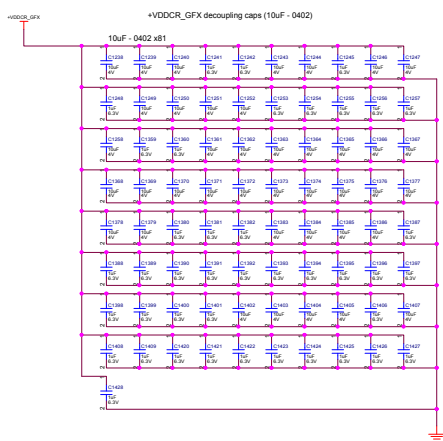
+VDDCR_GFX

+VDDCR_GFX decoupling caps (10uF - 0402)

10uF - 0402 x81

C1338 C1339 C1340 C1341 C1342 C1343 C1344 C1345 C1346 C1347
10uF 4V

C1348 C1349 C1350 C1351 C1352 C1353 C1354 C1355 C1356 C1357
10uF 6.3V

C1358 C1359 C1360 C1361 C1362 C1363 C1364 C1365 C1366 C1367
10uF 4V

C1368 C1369 C1370 C1371 C1372 C1373 C1374 C1375 C1376 C1377
10uF 4V

C1378 C1379 C1380 C1381 C1382 C1383 C1384 C1385 C1386 C1387
10uF 4V

C1388 C1389 C1390 C1391 C1392 C1393 C1394 C1395 C1396 C1397
10uF 6.3V

C1398 C1399 C1400 C1401 C1402 C1403 C1404 C1405 C1406 C1407
10uF 6.3V

C1408 C1409 C1420 C1421 C1422 C1423 C1424 C1425 C1426 C1427
10uF 6.3V

C1428
10uF 6.3V